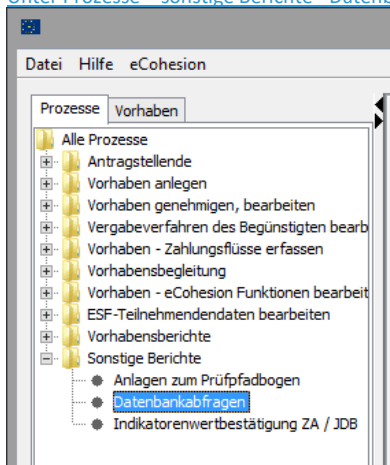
Unter Prozesse – sonstige Berichte – Datenb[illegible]

Datei Hilfe eCohesion

Prozesse Vorhaben

Alle Prozesse
Antragstellende
Vorhaben anlegen
Vorhaben genehmigen, bearbeiten
Vergabeverfahren des Begünstigten bearb
Vorhaben - Zahlungsflüsse erfassen
Vorhabensbegleitung
Vorhaben - eCohesion Funktionen bearbeit
ESF-Teilnehmendendaten bearbeiten
Vorhabensberichte
Sonstige Berichte
Anlagen zum Prüfpfadbogen
Datenbankabfragen
Indikatorenwertbestätigung ZA / JDB